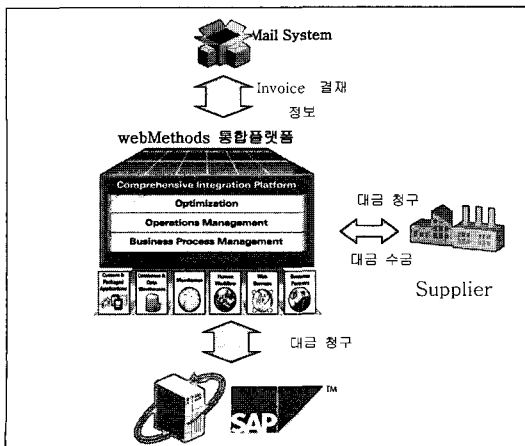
Mail System

Invoice 결재 정보

webMethods 통합플랫폼

Comprehensive Integration Platform

Optimization

Operations Management

Business Process Management

대금 청구

대금 수금

Supplier

대금 청구

SAP

TM